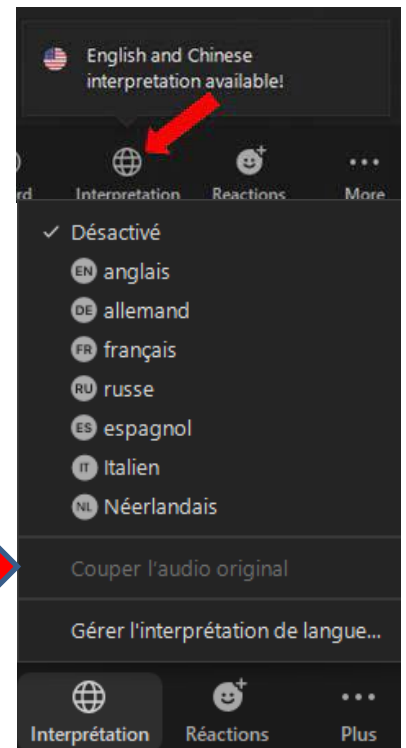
English and Chinese interpretation available!

rd Interpretation Reactions More

✓ Désactivé
EN anglais
DE allemand
FR français
RU russe
ES espagnol
IT Italien
NL Néerlandais

Couper l'audio original

Gérer l'interprétation de langue...

Interprétation Réactions Plus